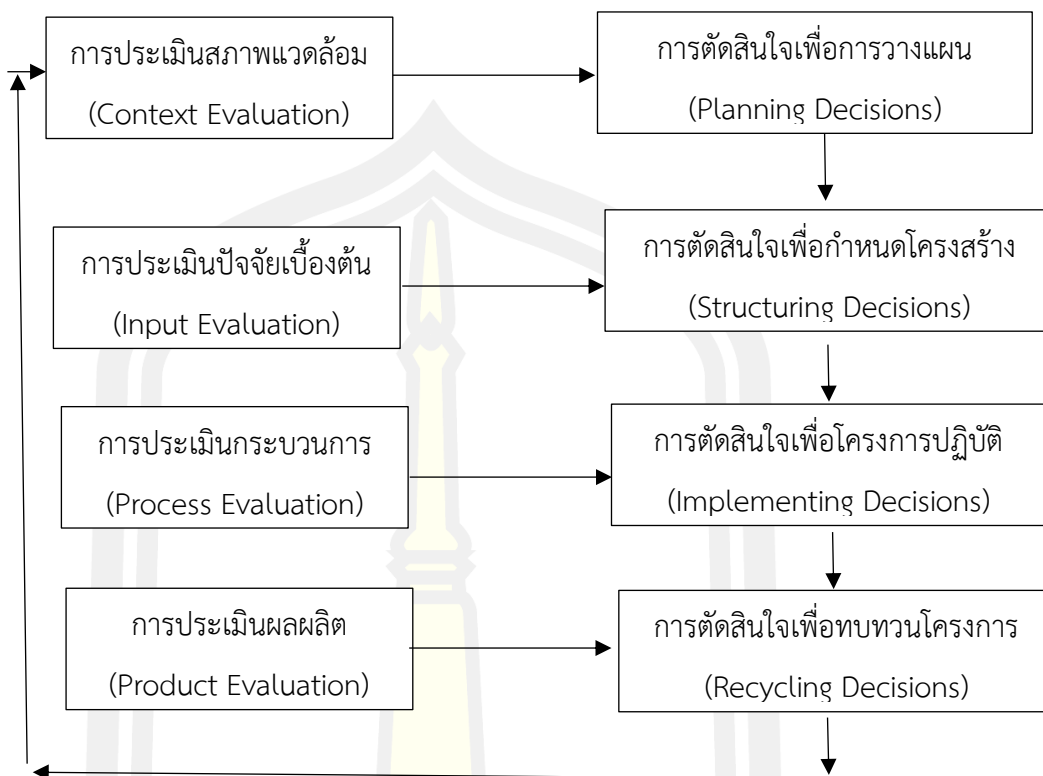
การประเมินสภาพแวดล้อม
(Context Evaluation)

การตัดสินใจเพื่อการวางแผน
(Planning Decisions)

การประเมินปัจจัยเบื้องต้น
(Input Evaluation)

การตัดสินใจเพื่อกำหนดโครงสร้าง
(Structuring Decisions)

การประเมินกระบวนการ
(Process Evaluation)

การตัดสินใจเพื่อโครงการปฏิบัติ
(Implementing Decisions)

การประเมินผลผลิต
(Product Evaluation)

การตัดสินใจเพื่อทบทวนโครงการ
(Recycling Decisions)